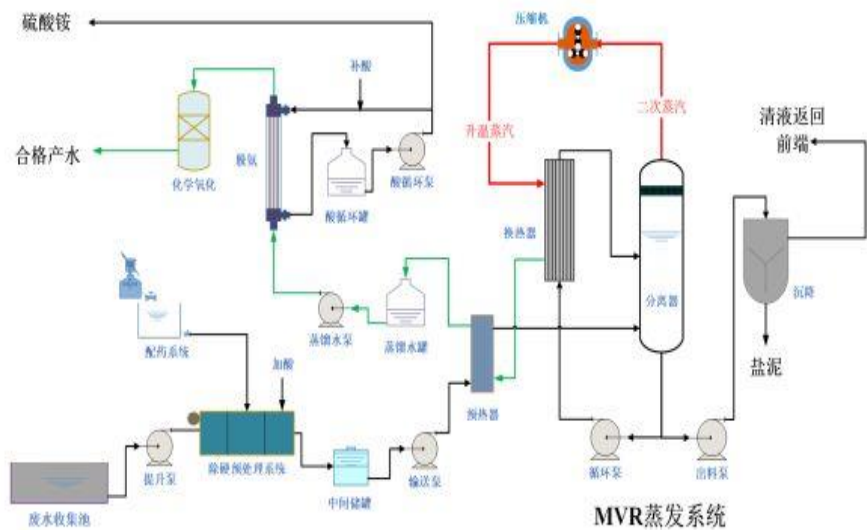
硫酸铵

压缩机

补酸

二次蒸汽

升温蒸汽

清液返回
前端

合格产水

化学氧化

脱氨

酸循环罐

酸循环泵

换热器

分离器

沉降

蒸馏水泵

蒸馏水罐

盐泥

配药系统

加酸

换热器

提升泵

除硬预处理系统

中间储罐

输送泵

循环泵

出料泵

废水收集池

MVR蒸发系统